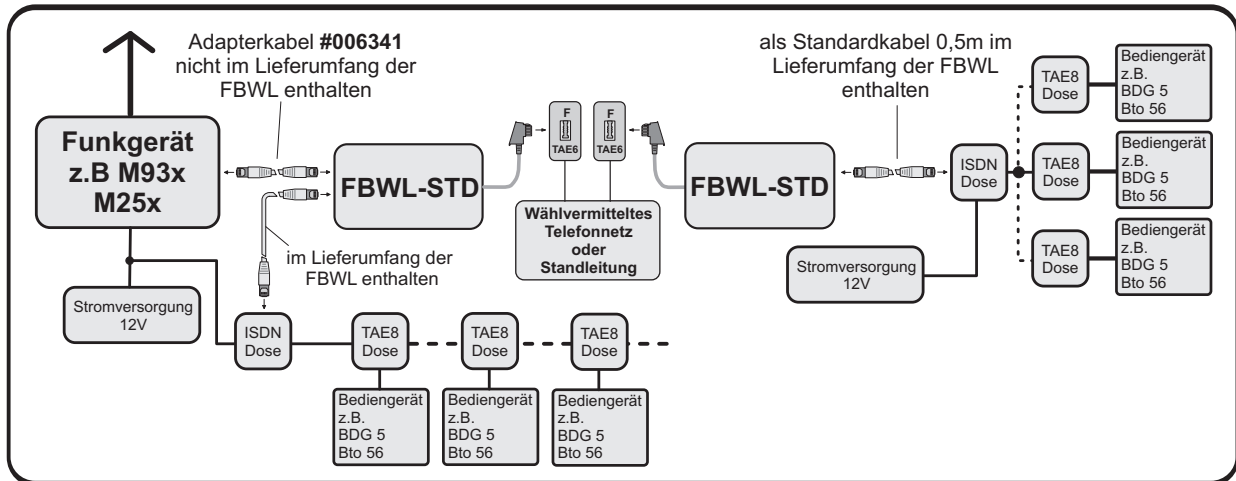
Adapterkabel **#006341** nicht im Lieferumfang der FBWL enthalten

Funkgerät z.B M93x M25x

FBWL-STD

F TAE6

F TAE6

Wählvermitteltes Telefonnetz oder Standleitung

FBWL-STD

als Standardkabel 0,5m im Lieferumfang der FBWL enthalten

im Lieferumfang der FBWL enthalten

Stromversorgung 12V

ISDN Dose

TAE8 Dose

TAE8 Dose

TAE8 Dose

Bediengerät z.B. BDG 5 Bto 56

Bediengerät z.B. BDG 5 Bto 56

Bediengerät z.B. BDG 5 Bto 56

ISDN Dose

Stromversorgung 12V

TAE8 Dose

Bediengerät z.B. BDG 5 Bto 56

TAE8 Dose

Bediengerät z.B. BDG 5 Bto 56

TAE8 Dose

Bediengerät z.B. BDG 5 Bto 56